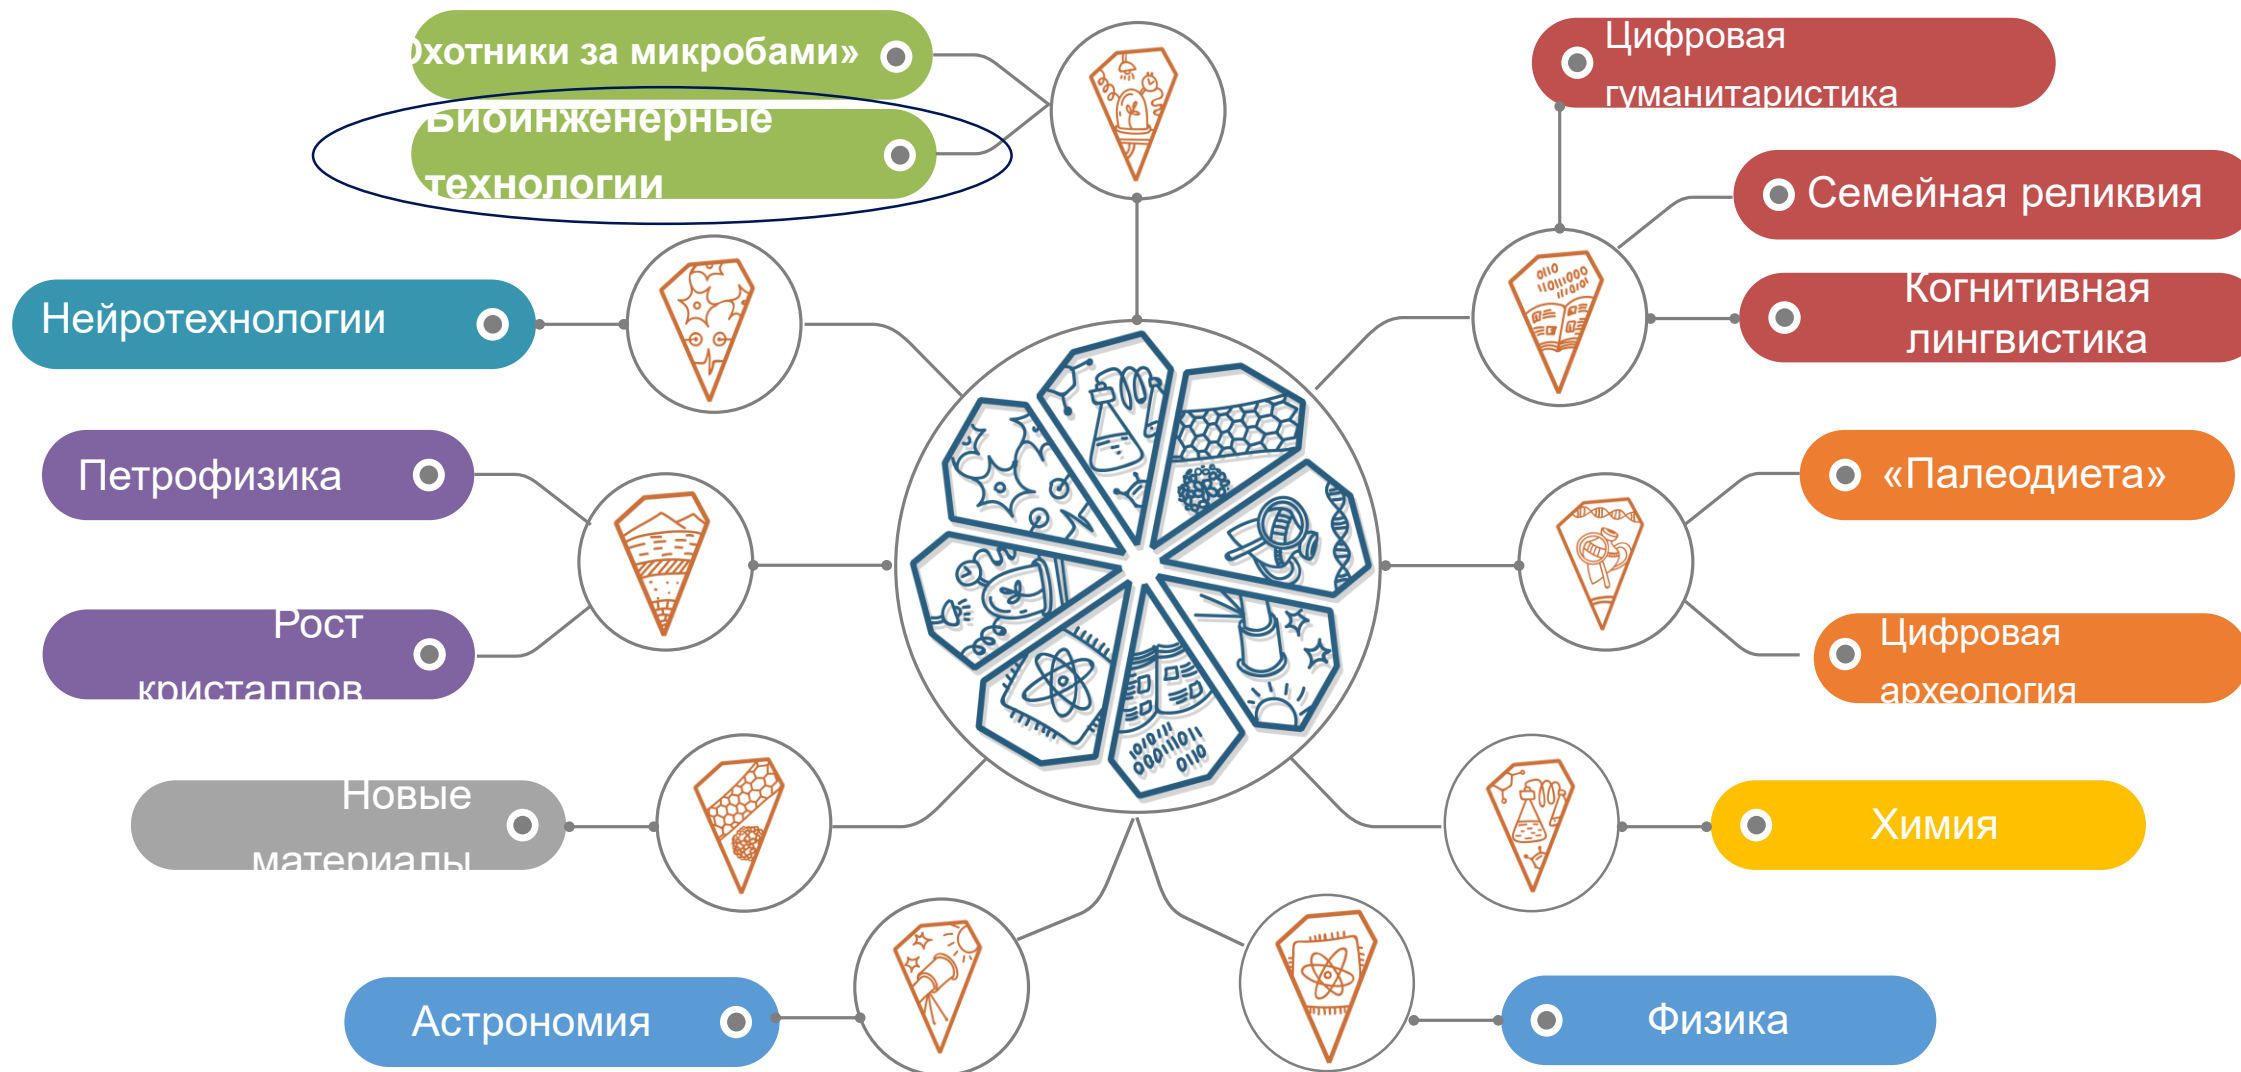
Охотники за микробами»

Биоинженерные технологии

Нейротехнологии

Петрофизика

Рост кристаллов

Новые материалы

Астрономия

Цифровая гуманитаристика

Семейная реликвия

Когнитивная лингвистика

«Палеодиета»

Цифровая археология

Химия

Физика